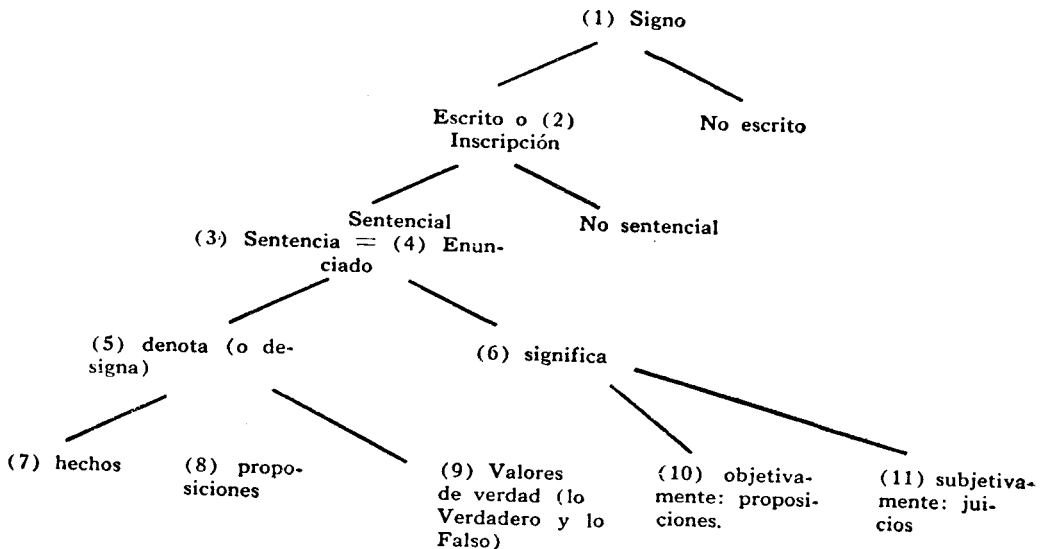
(1) Signo

Escrito o (2) Inscripción

No escrito

Sentencial
(3) Sentencia = (4) Enunciado

No sentencial

(5) denota (o designa)

(6) significa

(7) hechos

(8) proposiciones

(9) Valores de verdad (lo Verdadero y lo Falso)

(10) objetivamente: proposiciones.

(11) subjetivamente: juicios